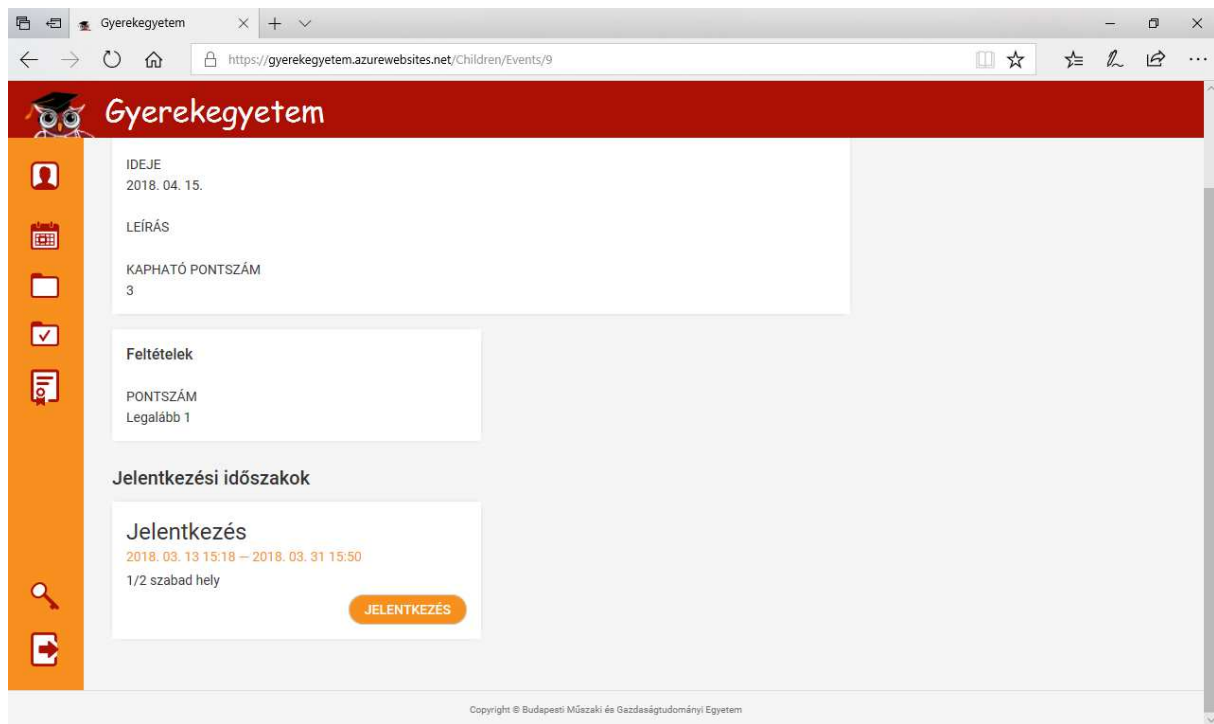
Gyerekegyetem

https://gyerekegyetem.azurewebsites.net/Children/Events/9

Gyerekegyetem

IDEJE
2018. 04. 15.

LEÍRÁS

KAPHATÓ PONTSZÁM
3

Feltételek

PONTSZÁM
Legalább 1

Jelentkezési időszakok

Jelentkezés
2018. 03. 13 15:18 — 2018. 03. 31 15:50
1/2 szabad hely

JELENTKEZÉS

Copyright © Budapesti Műszaki és Gazdaságtudományi Egyetem